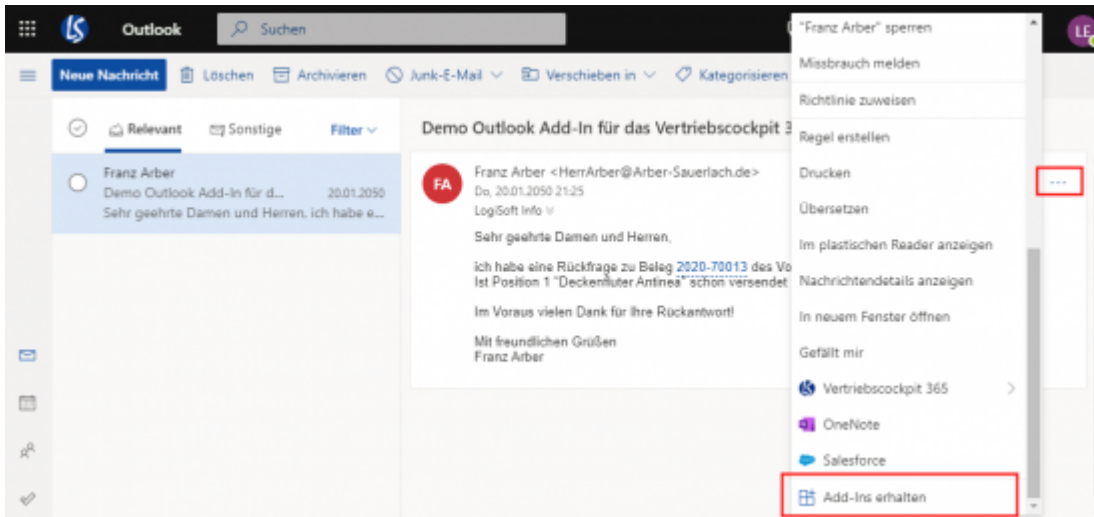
Outlook
Suchen
LE

Neue Nachricht
Löschen
Archivieren
Junk-E-Mail
Verschieben in
Kategorisieren

Relevant
Sonstige
Filter

Franz Arber
Demo Outlook Add-In für d...
20.01.2050
Sehr geehrte Damen und Herren, ich habe e...

Demo Outlook Add-In für das Vertriebscockpit 3

FA
Franz Arber <HerrArber@Arber-Sauerlach.de>
Do, 20.01.2050 21:25
LogiSoft Info

Sehr geehrte Damen und Herren,

ich habe eine Rückfrage zu Beleg 2020-70013 des Vo
Ist Position 1 "Deckenfluter Antinea" schon versendet

Im Voraus vielen Dank für Ihre Rückantwort!

Mit freundlichen Grüßen
Franz Arber

"Franz Arber" sperren
Missbrauch melden
Richtlinie zuweisen
Regel erstellen
Drucken
Übersetzen
Im plastischen Reader anzeigen
Nachrichtendetails anzeigen
In neuem Fenster öffnen
Gefällt mir
Vertriebscockpit 365
OneNote
Salesforce
Add-Ins erhalten

...